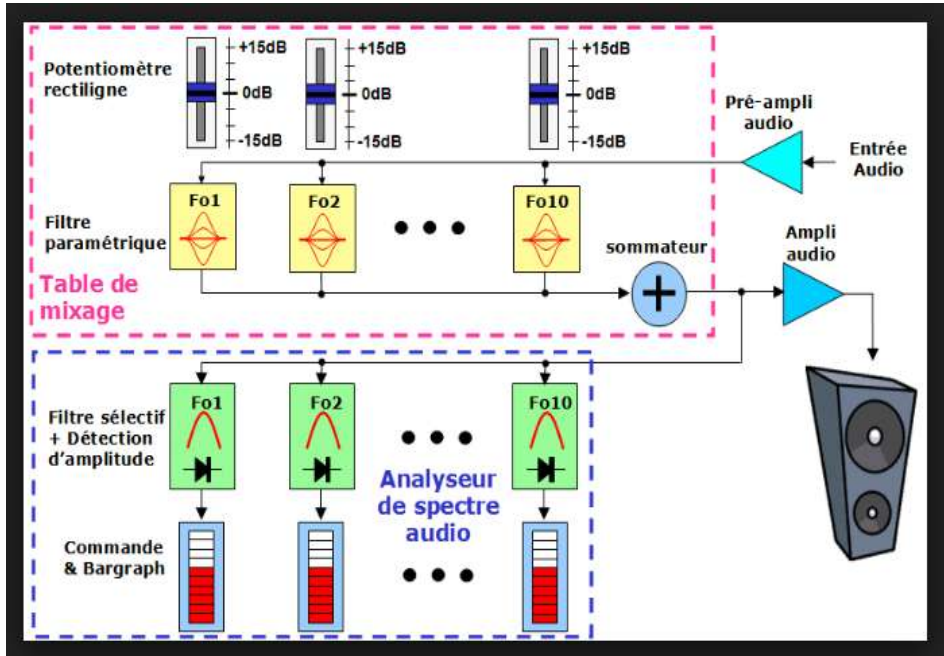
Potentiomètre rectiligne

+15dB
0dB
-15dB

+15dB
0dB
-15dB

+15dB
0dB
-15dB

Pré-ampli audio

Entrée Audio

Filtre paramétrique

Fo1

Fo2

Fo10

sommateur

Ampli audio

Table de mixage

Filtre sélectif + Détection d'amplitude

Fo1

Fo2

Fo10

Analyseur de spectre audio

Commande & Bargraph